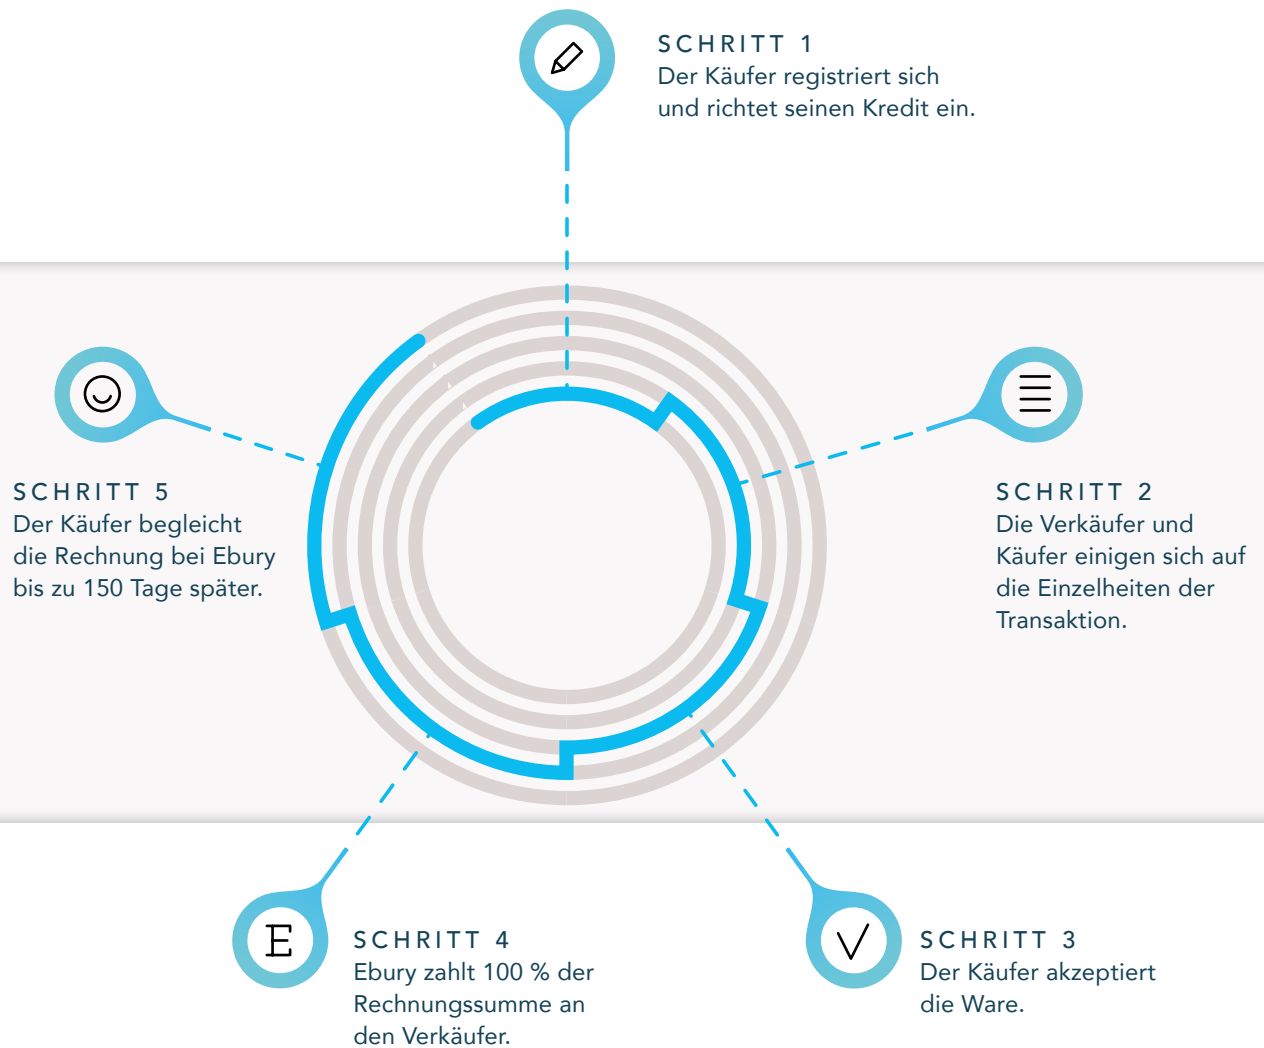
SCHRITT 1
Der Käufer registriert sich und richtet seinen Kredit ein.

SCHRITT 5
Der Käufer begleicht die Rechnung bei Ebury bis zu 150 Tage später.

SCHRITT 2
Die Verkäufer und Käufer einigen sich auf die Einzelheiten der Transaktion.

E

SCHRITT 4
Ebury zahlt 100 % der Rechnungssumme an den Verkäufer.

SCHRITT 3
Der Käufer akzeptiert die Ware.